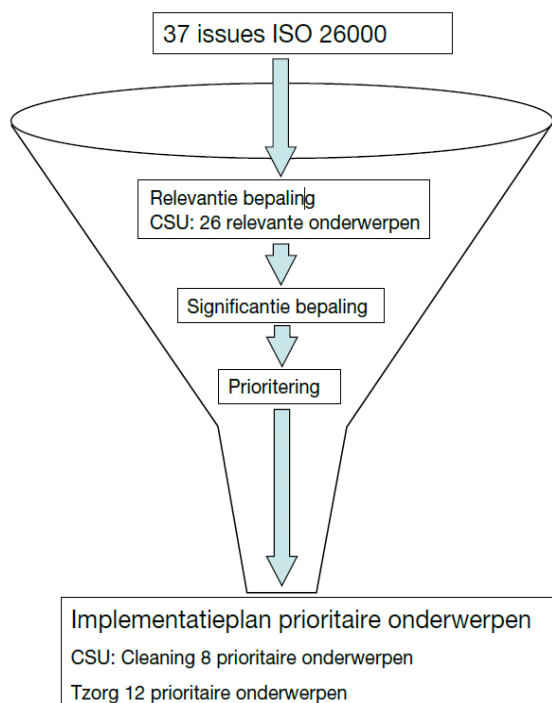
37 issues ISO 26000

Relevantie bepaling
CSU: 26 relevante onderwerpen

Significantie bepaling

Prioritering

Implementatieplan prioritaire onderwerpen
CSU: Cleaning 8 prioritaire onderwerpen
Tzorg 12 prioritaire onderwerpen